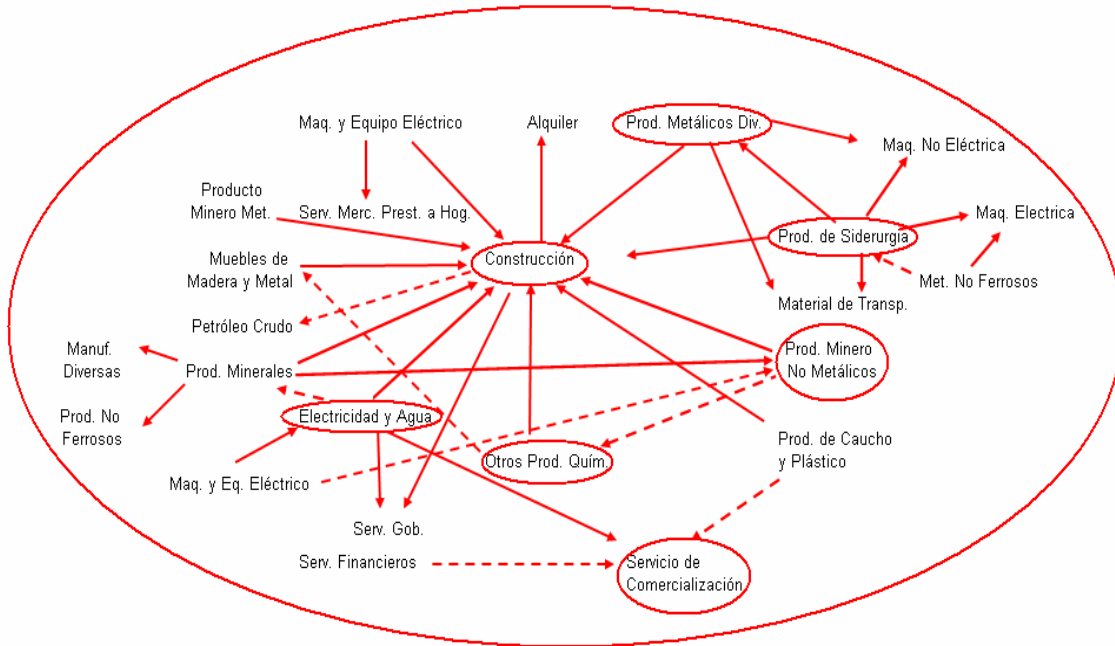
Maq. y Equipo Eléctrico

Alquiler

Prod. Metálicos Div.

Maq. No Eléctrica

Producto Minero Met.

Serv. Merc. Prest. a Hog.

Construcción

Prod. de Siderurgía

Maq. Electrica

Muebles de Madera y Metal

Met. No Ferrosos

Material de Transp.

Petróleo Crudo

Manuf. Diversas

Prod. Minerales

Prod. Minero No Metálicos

Prod. No Ferrosos

Electricidad y Agua

Otros Prod. Quím.

Prod. de Caucho y Plástico

Maq. y Eq. Eléctrico

Serv. Gob.

Serv. Financieros

Servicio de Comercialización